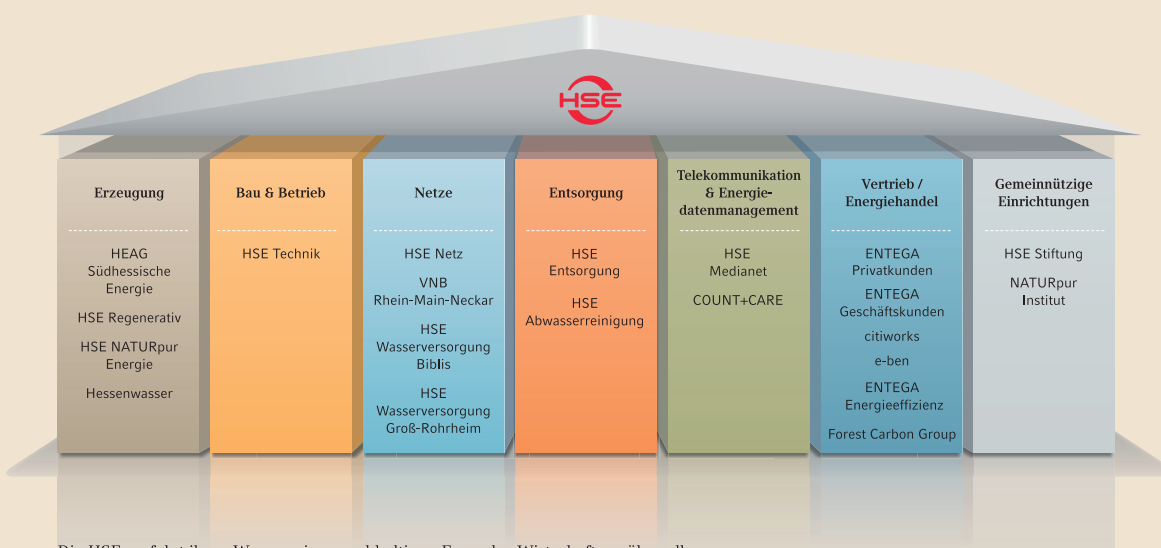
HSE

Erzeugung

HEAG Südhessische Energie

HSE Regenerativ

HSE NATURpur Energie

Hessenwasser

Bau & Betrieb

HSE Technik

Netze

HSE Netz

VNB Rhein-Main-Neckar

HSE Wasserversorgung Biblis

HSE Wasserversorgung Groß-Rohrheim

Entsorgung

HSE Entsorgung

HSE Abwasserreinigung

Telekommunikation & Energiedatenmanagement

HSE Medianet

COUNT+CARE

Vertrieb / Energiehandel

ENTEGA Privatkunden

ENTEGA Geschäftskunden

citiworks

e-ben

ENTEGA Energieeffizienz

Forest Carbon Group

Gemeinnützige Einrichtungen

HSE Stiftung

NATURpur Institut

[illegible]